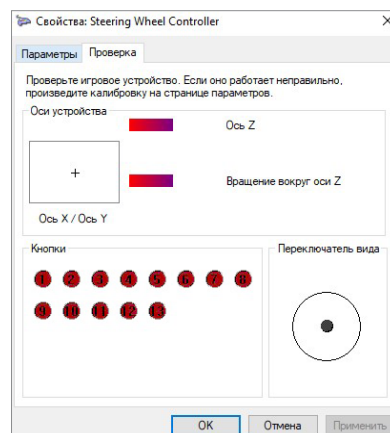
Свойства: Steering Wheel Controller

Параметры Проверка

Проверьте игровое устройство. Если оно работает неправильно, произведите калибровку на странице параметров.

Оси устройства

Ось Z

+

Вращение вокруг оси Z

Ось X / Ось Y

Кнопки

1 2 3 4 5 6 7 8
9 10 11 12 13

Переключатель вида

OK Отмена Применить